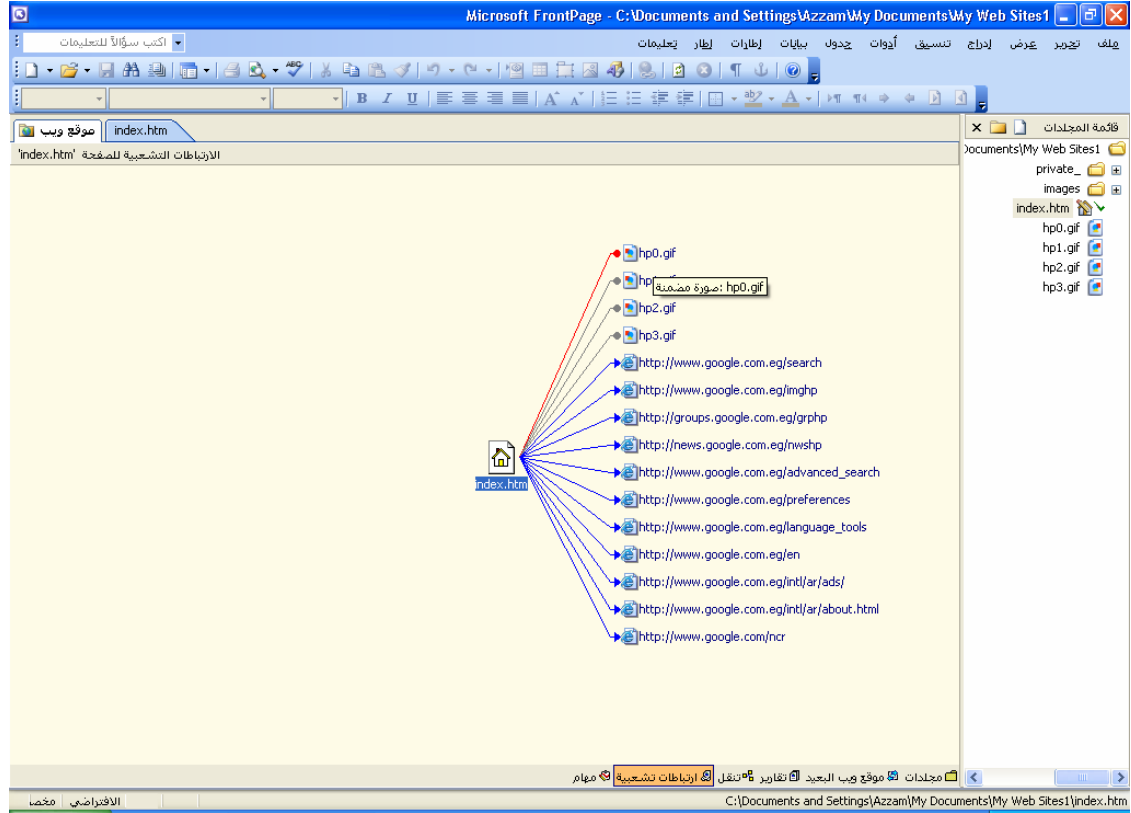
Microsoft FrontPage - C:\Documents and Settings\Azzam\My Documents\My Web Sites1

اكتب سؤالاً للتعليمات

ملف تحرير عرض إدراج تنسيق أدوات جدول بيانات إطارات إطار تعليمات

موقع ويب index.htm

الارتباطات التشعبية للصفحة 'index.htm'

قائمة المجلدات

Documents\My Web Sites1
_private
images
index.htm
hp0.gif
hp1.gif
hp2.gif
hp3.gif

hp0.gif
hp
hp0.gif :صورة مضمنة
hp2.gif
hp3.gif
http://www.google.com.eg/search
http://www.google.com.eg/imghp
http://groups.google.com.eg/grphp
http://news.google.com.eg/nwshp
http://www.google.com.eg/advanced_search
http://www.google.com.eg/preferences
http://www.google.com.eg/language_tools
http://www.google.com.eg/en
http://www.google.com.eg/intl/ar/ads/
http://www.google.com.eg/intl/ar/about.html
http://www.google.com/ncr

index.htm

مجلدات موقع ويب البعيد تقارير تنقل ارتباطات تشعبية مهام

C:\Documents and Settings\Azzam\My Documents\My Web Sites1\index.htm
الافتراضي مخصص